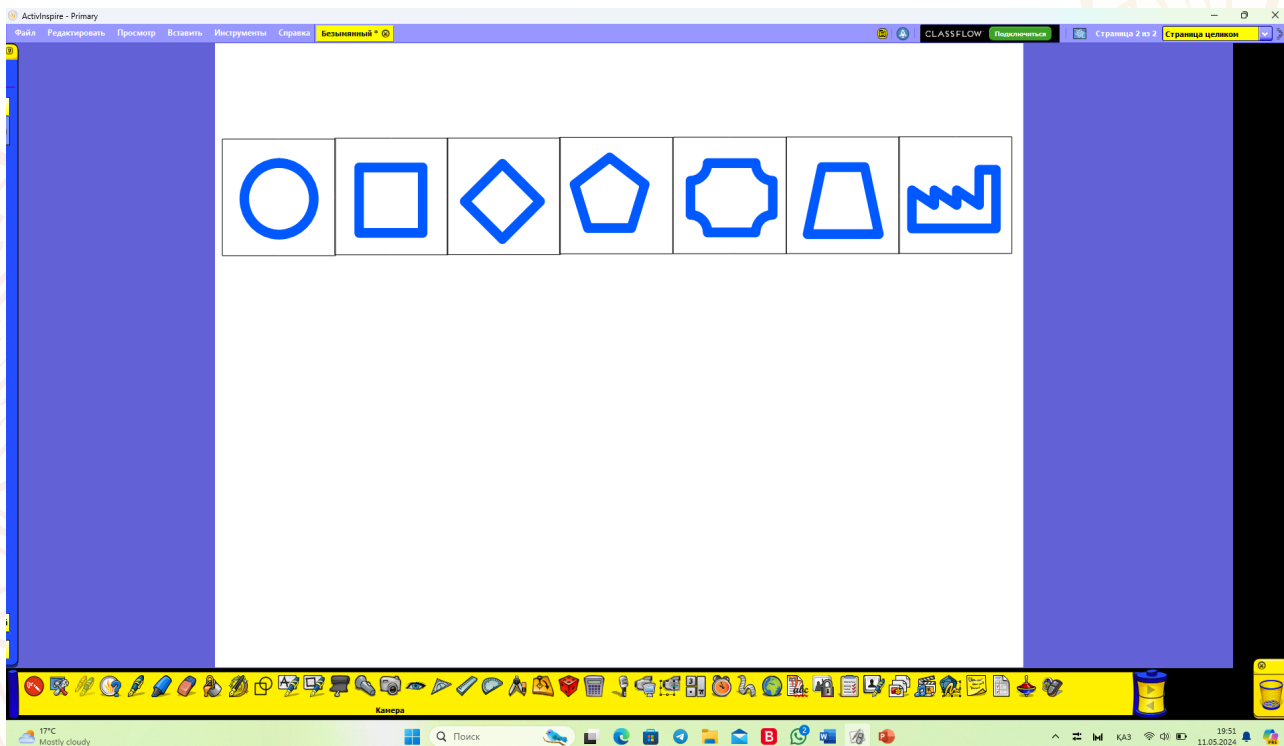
ActivInspire - Primary

Файл Редактировать Просмотр Вставить Инструменты Справка Безымянный *

CLASSFLOW Подключиться

Страница 2 из 2 Страница целиком

Камера

17°C
Mostly cloudy

Поиск

КАЗ

19:51
11.05.2024